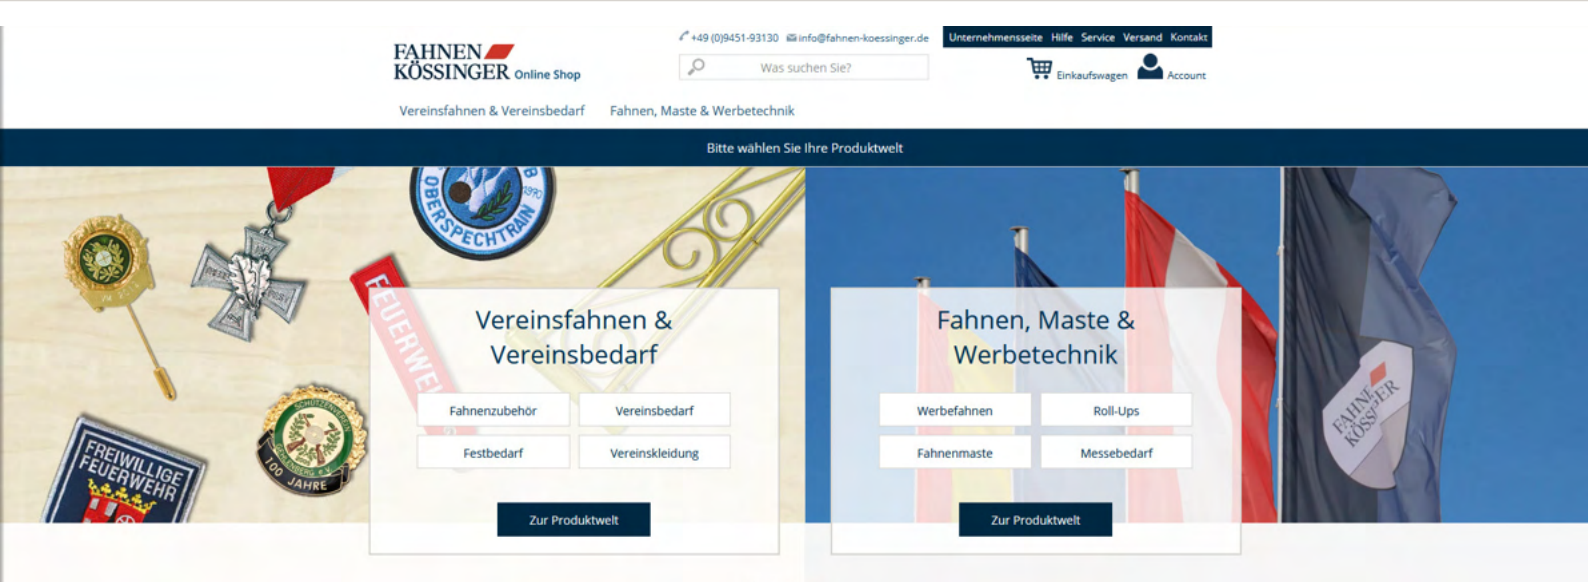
FAHNEN KÖSSINGER Online Shop

+49 (0)9451-93130 info@fahnen-koessinger.de

Unternehmensseite Hilfe Service Versand Kontakt

Was suchen Sie?

Einkaufswagen Account

Vereinsfahnen & Vereinsbedarf Fahnen, Maste & Werbetechnik

Bitte wählen Sie Ihre Produktwelt

OBERSPECHTRAIN

FEUERWE

FREIWILLIGE FEUERWEHR

100 JAHRE

Vereinsfahnen & Vereinsbedarf

Fahnenzubehör Vereinsbedarf

Festbedarf Vereinskleidung

Zur Produktwelt

Fahnen, Maste & Werbetechnik

Werbefahnen Roll-Ups

Fahnenmaste Messebedarf

Zur Produktwelt

FAHNEN KÖSSINGER